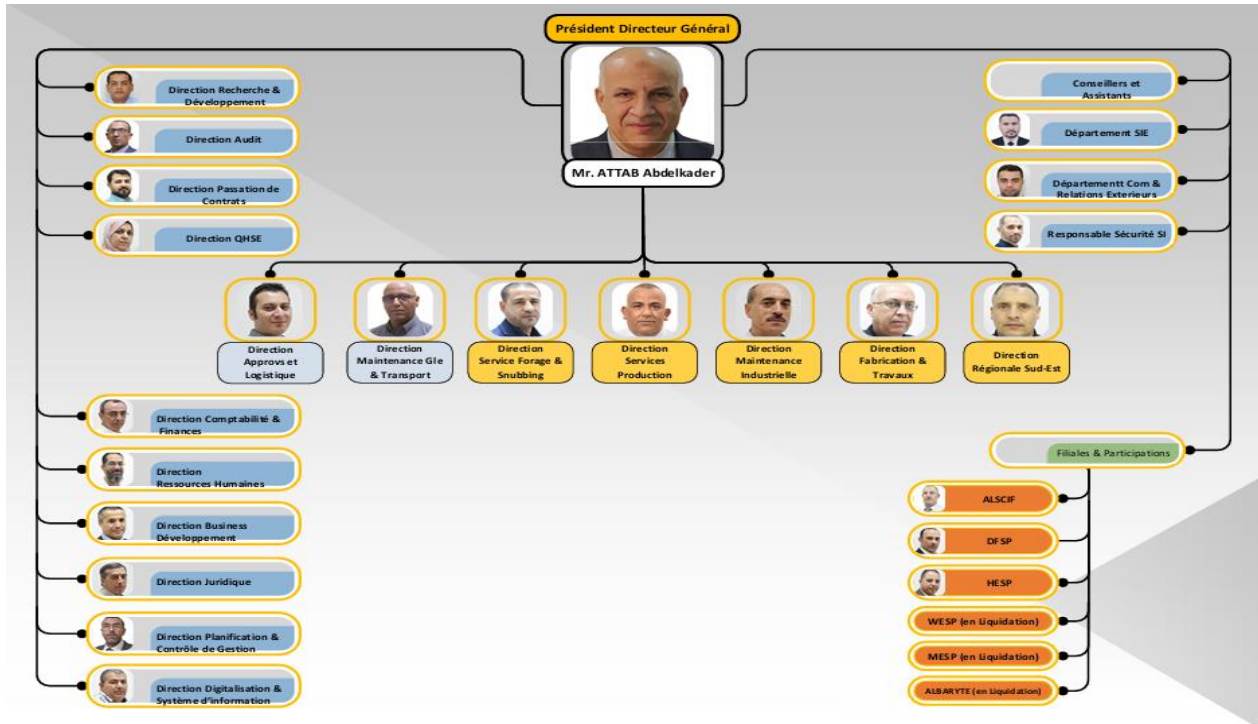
Président Directeur Général

Mr. ATTAB Abdelkader

Direction Recherche & Développement

Direction Audit

Direction Passation de Contrats

Direction QHSE

Conseillers et Assistants

Département SIE

Départementt Com & Relations Exterieurs

Responsable Sécurité SI

Direction Approvs et Logistique

Direction Maintenance Gle & Transport

Direction Service Forage & Snubbing

Direction Services Production

Direction Maintenance Industrielle

Direction Fabrication & Travaux

Direction Régionale Sud-Est

Direction Comptabilité & Finances

Direction Ressources Humaines

Direction Business Développement

Direction Juridique

Direction Planification & Contrôle de Gestion

Direction Digitalisation & Système d'information

Filiales & Participations

ALSCIF

DFSP

HESP

WESP (en Liquidation)

MESP (en Liquidation)

ALBARYTE (en Liquidation)